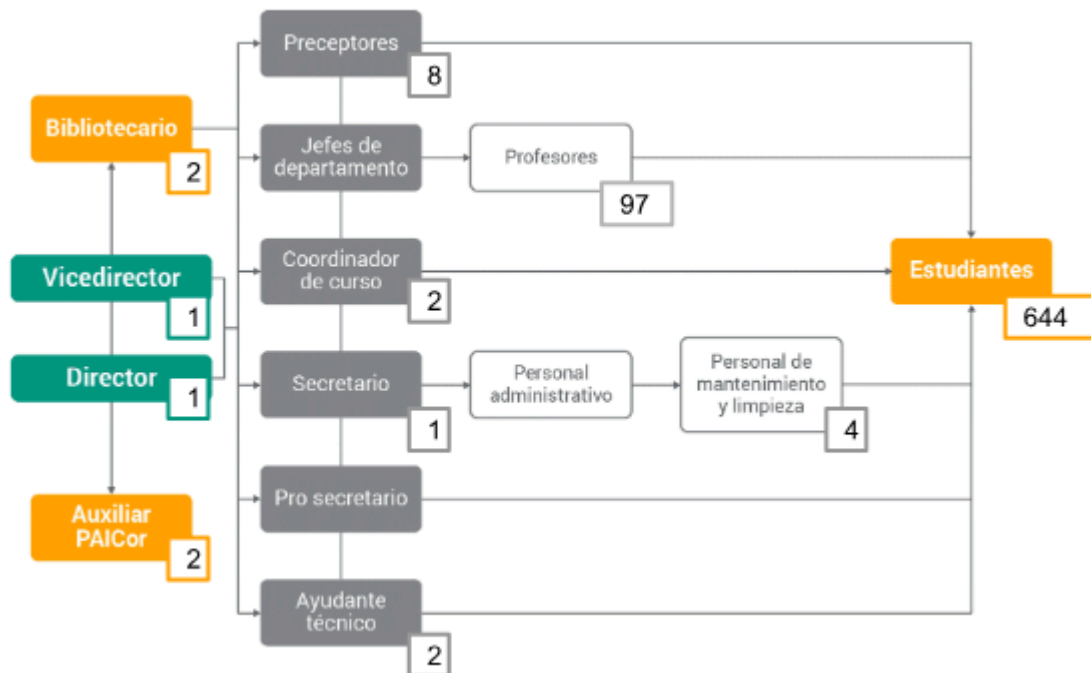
Bibliotecario
2

Vicedirector
1

Director
1

Auxiliar PAICor
2

Preceptores
8

Jefes de departamento

Profesores
97

Coordinador de curso
2

Secretario
1

Personal administrativo

Personal de mantenimiento y limpieza
4

Pro secretario

Ayudante técnico
2

Estudiantes
644